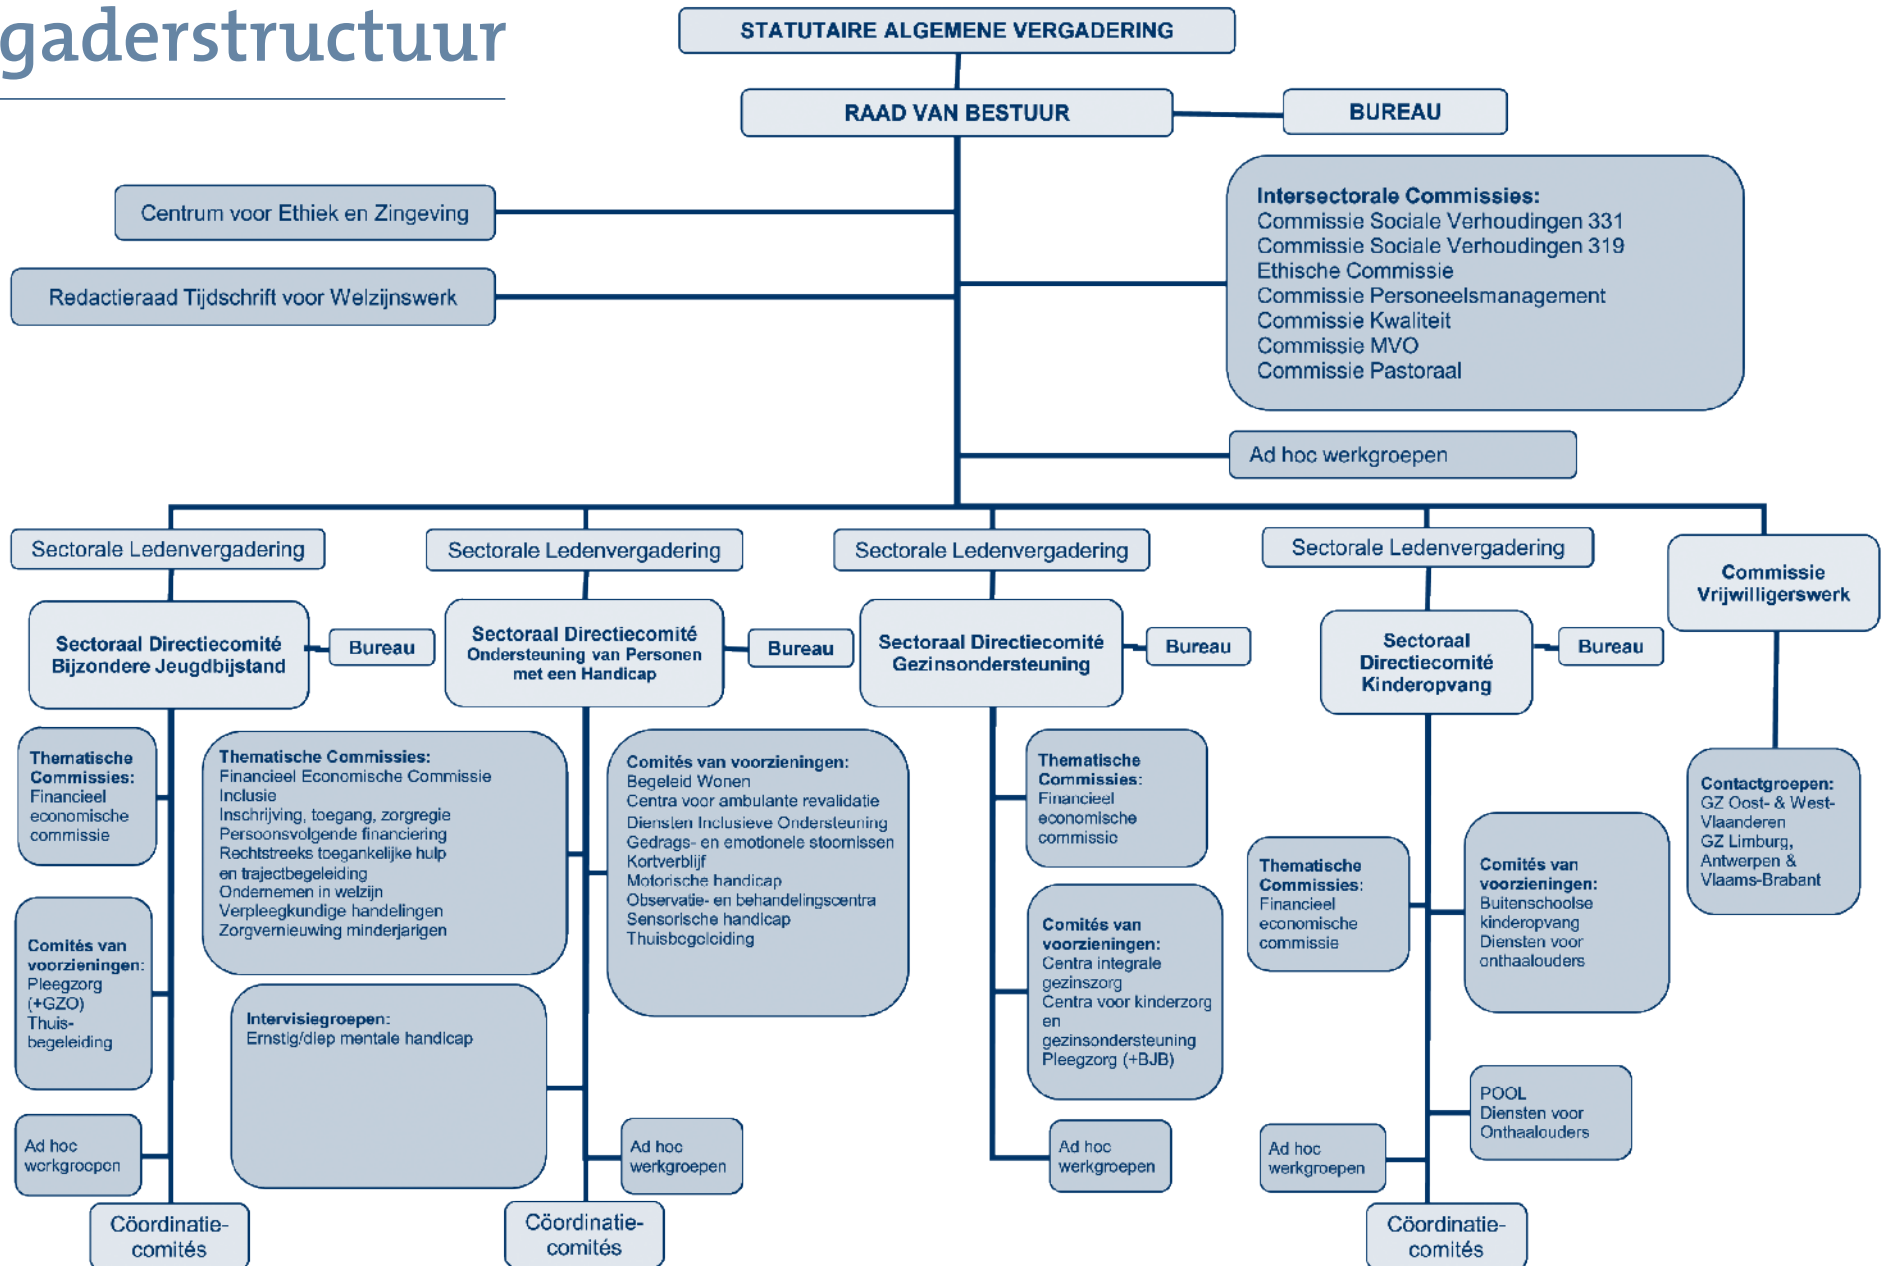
gaderstructuur

STATUTAIRE ALGEMENE VERGADERING

RAAD VAN BESTUUR

BUREAU

Centrum voor Ethiek en Zingeving

Redactieraad Tijdschrift voor Welzijnswerk

Intersectorale Commissies:
Commissie Sociale Verhoudingen 331
Commissie Sociale Verhoudingen 319
Ethische Commissie
Commissie Personeelsmanagement
Commissie Kwaliteit
Commissie MVO
Commissie Pastoraal

Ad hoc werkgroepen

Sectorale Ledenvergadering

Sectoraal Directiecomité Bijzondere Jeugdbijstand

Bureau

Thematische Commissies: Financieel economische commissie

Comités van voorzieningen: Pleegzorg (+GZO) Thuis-begeleiding

Ad hoc werkgroepen

Coördinatie-comités

Sectorale Ledenvergadering

Sectoraal Directiecomité Ondersteuning van Personen met een Handicap

Bureau

Thematische Commissies:
Financieel Economische Commissie
Inclusie
Inschrijving, toegang, zorgregie
Persoonsvolgende financiering
Rechtstreeks toegankelijke hulp en trajectbegeleiding
Ondernemen in welzijn
Verpleegkundige handelingen
Zorgvernieuwing minderjarigen

Comités van voorzieningen:
Begeleid Wonen
Centra voor ambulante revalidatie
Diensten Inclusieve Ondersteuning
Gedrags- en emotionele stoornissen
Kortverblijf
Motorische handicap
Observatie- en behandelingscentra
Sensorische handicap
Thuisbegeleiding

Intervisiegroepen:
Ernstig/diep mentale handicap

Ad hoc werkgroepen

Coördinatie-comités

Sectorale Ledenvergadering

Sectoraal Directiecomité Gezinsondersteuning

Bureau

Thematische Commissies: Financieel economische commissie

Comités van voorzieningen: Centra integrale gezinszorg Centra voor kinderzorg en gezinsondersteuning Pleegzorg (+BJB)

Ad hoc werkgroepen

Sectorale Ledenvergadering

Sectoraal Directiecomité Kinderopvang

Bureau

Thematische Commissies: Financieel economische commissie

Comités van voorzieningen: Buitenschoolse kinderopvang Diensten voor onthaalouders

POOL Diensten voor Onthaalouders

Ad hoc werkgroepen

Coördinatie-comités

Commissie Vrijwilligerswerk

Contactgroepen: GZ Oost- & West-Vlaanderen GZ Limburg, Antwerpen & Vlaams-Brabant